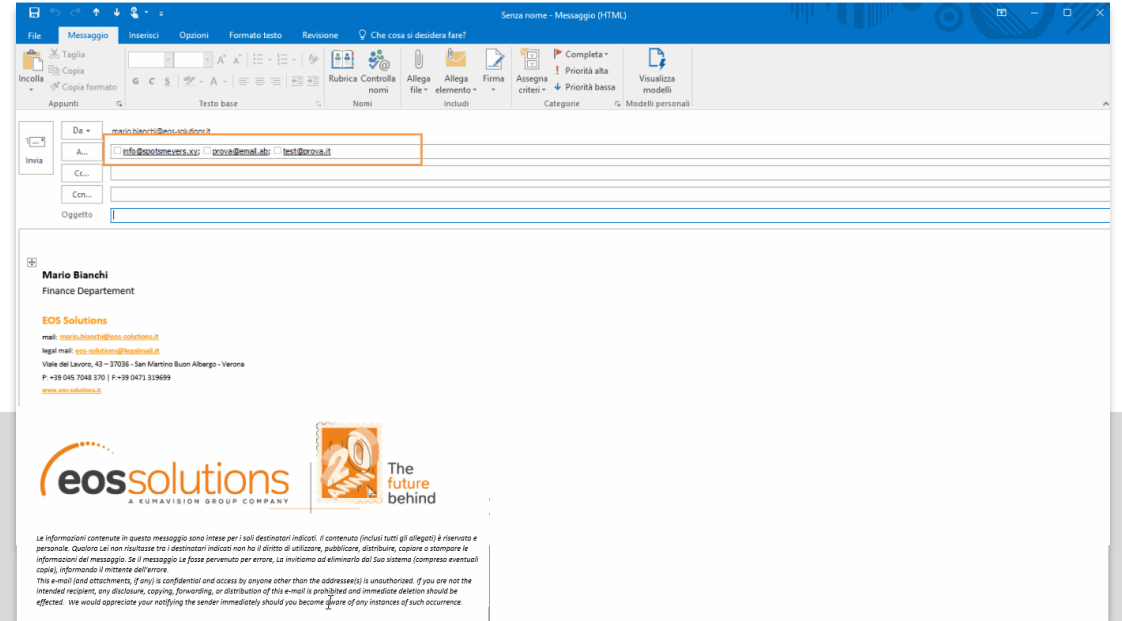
Senza nome - Messaggio (HTML)

File Messaggio Inserisci Opzioni Formato testo Revisione Che cosa si desidera fare?

Taglia
Copia
Incolla
Copia formato
Appunti

G C S
Testo base

Rubrica Controlla nomi
Nomi

Allega file
Allega elemento
Firma
Includi

Assegna criteri
Completa
Priorità alta
Priorità bassa
Categorie

Visualizza modelli
Modelli personali

Invia
Da
mario.bianchi@eos-solutions.it
A...
info@spotsmeyers.xy; prova@email.ab; test@prova.it
Cc...
Ccn...
Oggetto

Mario Bianchi
Finance Departement

EOS Solutions
mail: mario.bianchi@eos-solutions.it
legal mail: eos-solutions@legalmail.it
Viale del Lavoro, 43 – 37036 - San Martino Buon Albergo - Verona
P: +39 045 7048 370 | F:+39 0471 319699
www.eos-solutions.it

eossolutions
A KUMAVISION GROUP COMPANY
20
The future behind

Le informazioni contenute in questo messaggio sono intese per i soli destinatari indicati. Il contenuto (inclusi tutti gli allegati) è riservato e personale. Qualora Lei non risultasse tra i destinatari indicati non ha il diritto di utilizzare, pubblicare, distribuire, copiare o stampare le informazioni del messaggio. Se il messaggio Le fosse pervenuto per errore, La invitiamo ad eliminarlo dal Suo sistema (compreso eventuali copie), informando il mittente dell'errore.
This e-mail (and attachments, if any) is confidential and access by anyone other than the addressee(s) is unauthorized. If you are not the intended recipient, any disclosure, copying, forwarding, or distribution of this e-mail is prohibited and immediate deletion should be effected. We would appreciate your notifying the sender immediately should you become aware of any instances of such occurrence.